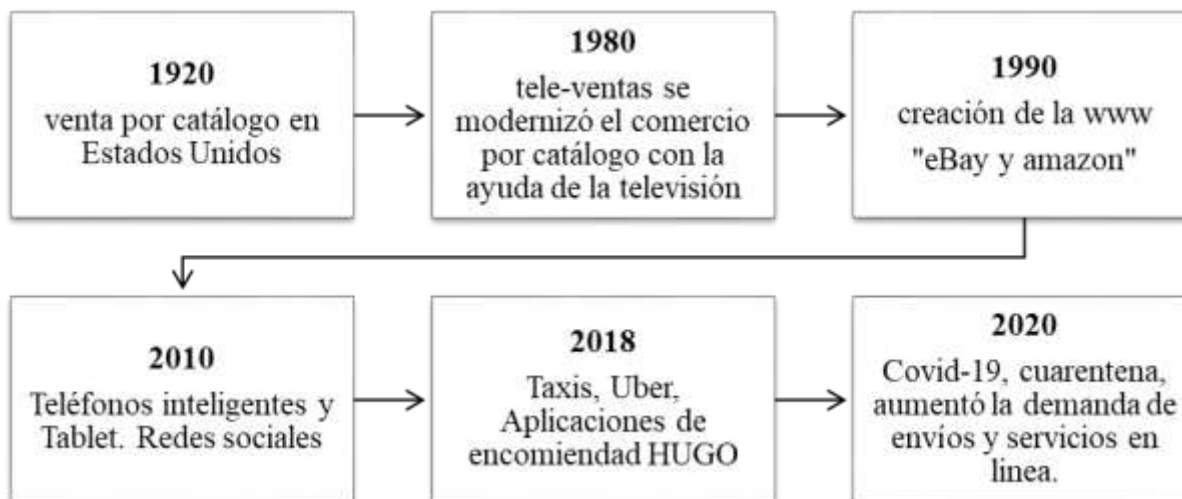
**1920**
venta por catálogo en Estados Unidos

**1980**
tele-ventas se modernizó el comercio por catálogo con la ayuda de la televisión

**1990**
creación de la www "eBay y amazon"

**2010**
Teléfonos inteligentes y Tablet. Redes sociales

**2018**
Taxis, Uber, Aplicaciones de encomiendad HUGO

**2020**
Covid-19, cuarentena, aumentó la demanda de envíos y servicios en linea.